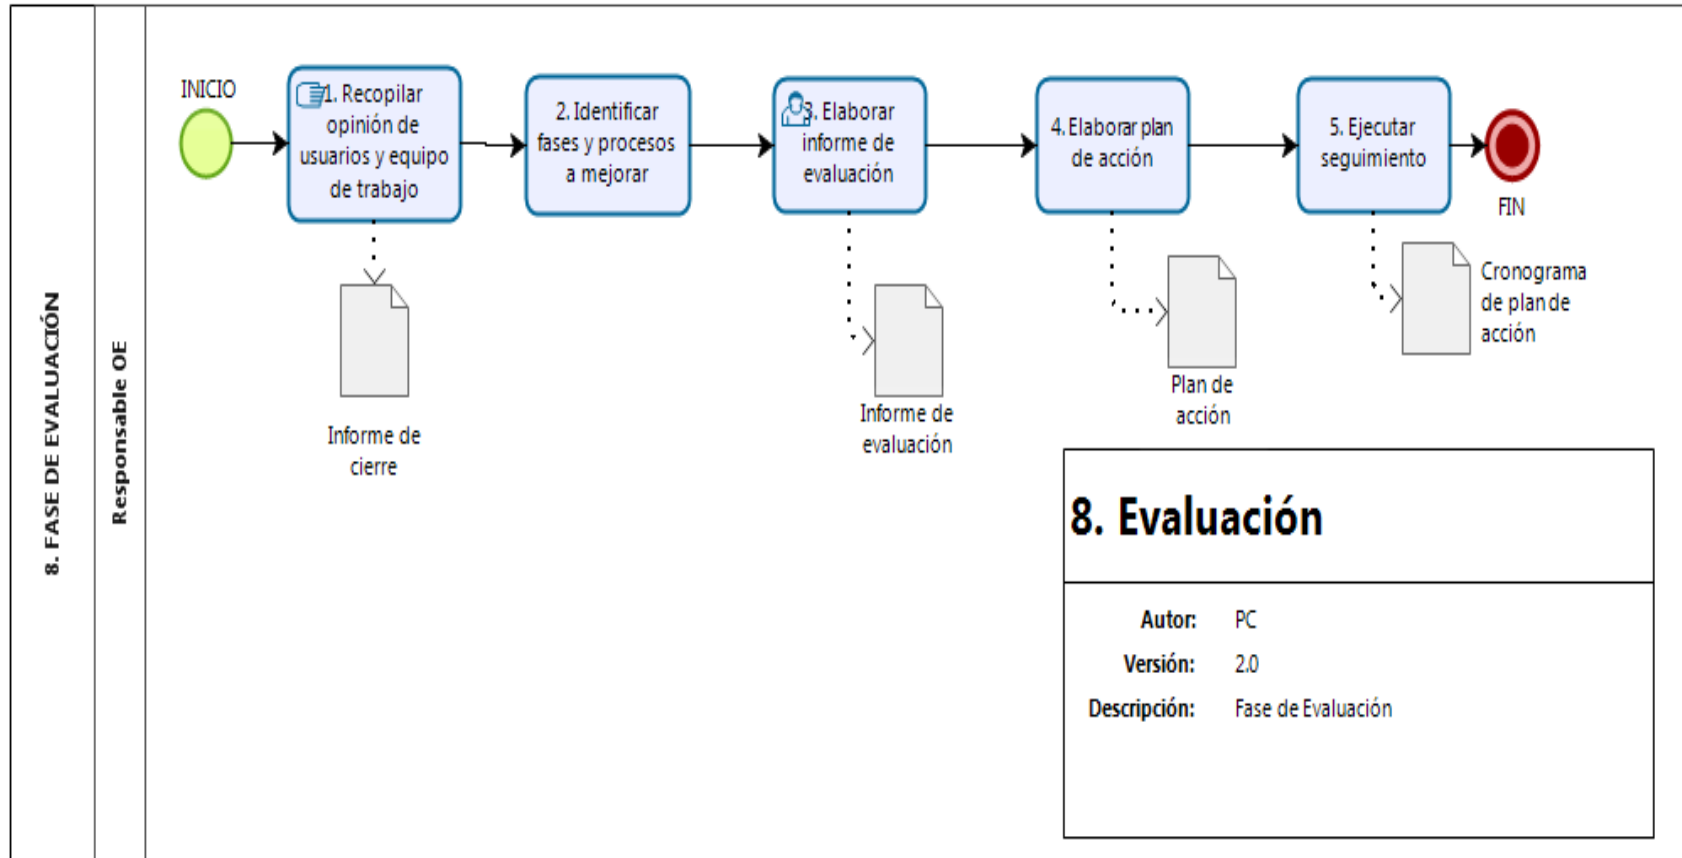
8. FASE DE EVALUACIÓN

Responsable OE

INICIO

1. Recopilar opinión de usuarios y equipo de trabajo

2. Identificar fases y procesos a mejorar

3. Elaborar informe de evaluación

4. Elaborar plan de acción

5. Ejecutar seguimiento

FIN

Informe de cierre

Informe de evaluación

Plan de acción

Cronograma de plan de acción

8. Evaluación

Autor: PC

Versión: 2.0

Descripción: Fase de Evaluación